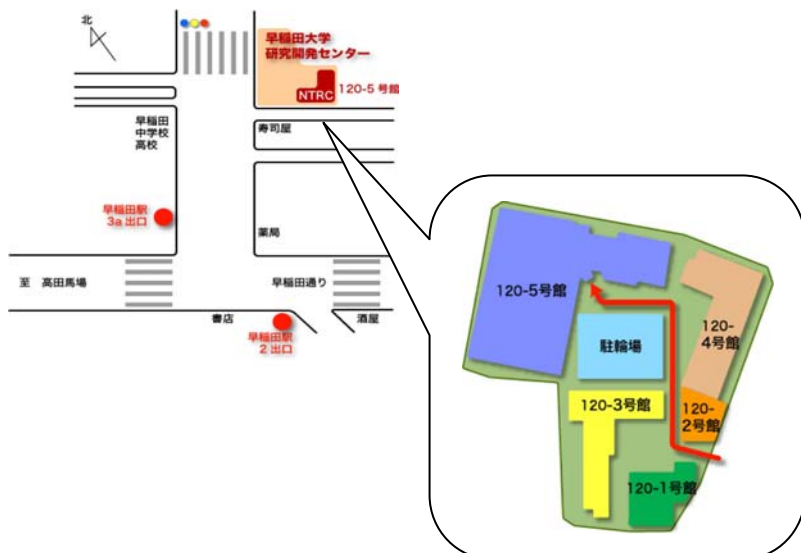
北

早稲田大学
研究開発センター

NTRC

120-5 号館

寿司屋

早稲田
中学校
高校

早稲田駅
3a 出口

薬局

至　高田馬場

早稲田通り

書店

酒屋

早稲田駅
2 出口

120-5号館

駐輪場

120-
4号館

120-3号館

120-
2号館

120-1号館